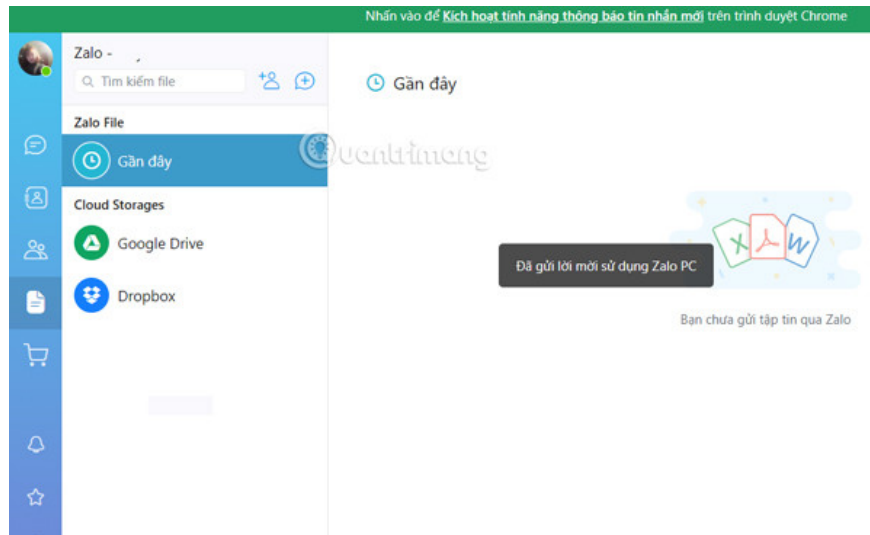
Nhấn vào để Kích hoạt tính năng thông báo tin nhắn mới trên trình duyệt Chrome

Zalo -

Tìm kiếm file

Zalo File

Gần đây

Cloud Storages

Google Drive

Dropbox

Gần đây

Quantrimang

X W

Đã gửi lời mời sử dụng Zalo PC

Bạn chưa gửi tập tin qua Zalo